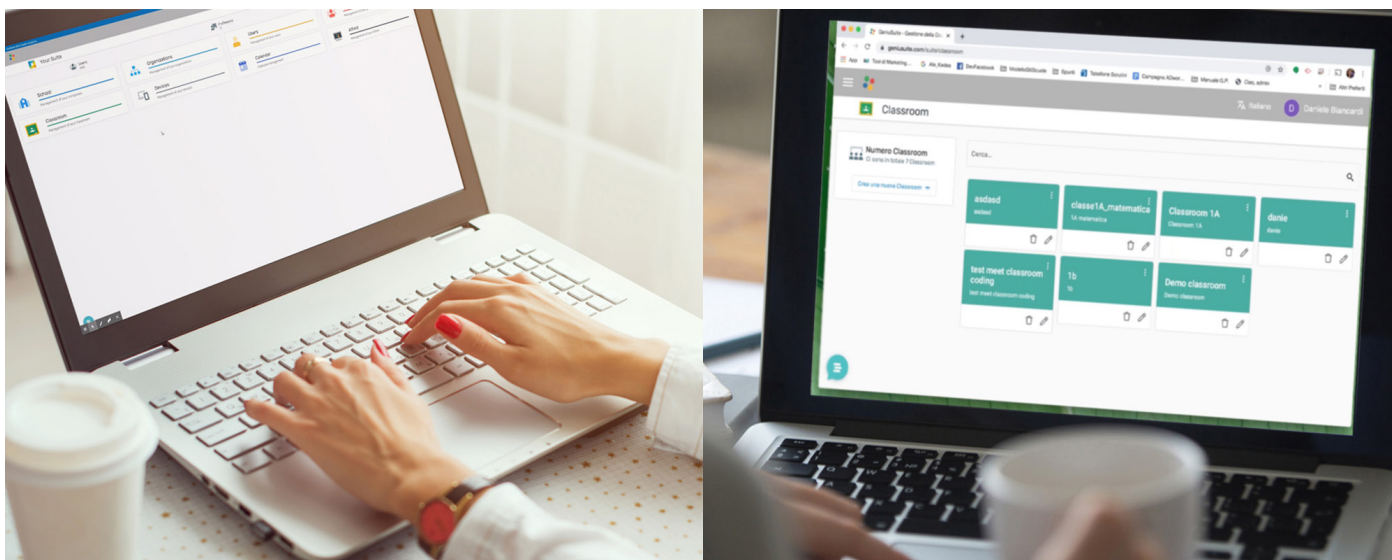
Your Suite

School

Classroom

Organizations

Devices

Users

Calendar

Inbox

GenioSuite - Gestore della Cl

geniosuite.com/suite/classroom

App

Classroom

Italiano

Daniele Biancardi

Numero Classroom

Ci sono in totale 7 Classroom

Crea una nuova Classroom

Cerca...

asdasd

asdasd

classe1A_matematica

1A matematica

Classroom 1A

Classroom 1A

danie

danie

test meet classroom coding

test meet classroom coding

1b

1b

Demo classroom

Demo classroom